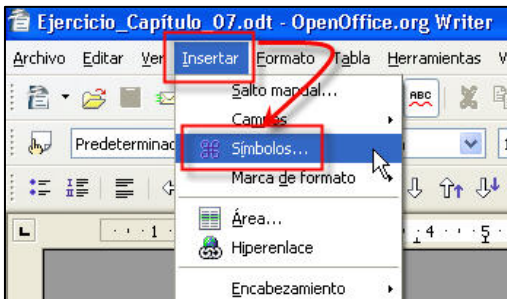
Ejercicio_Capítulo_07.odt - OpenOffice.org Writer

Archivo Editar Ver Insertar Formato Tabla Herramientas V

Predeterminad

Salto manual...
Campos
Símbolos...
Marca de formato
Área...
Hiperenlace
Encabezamiento

1 4 5